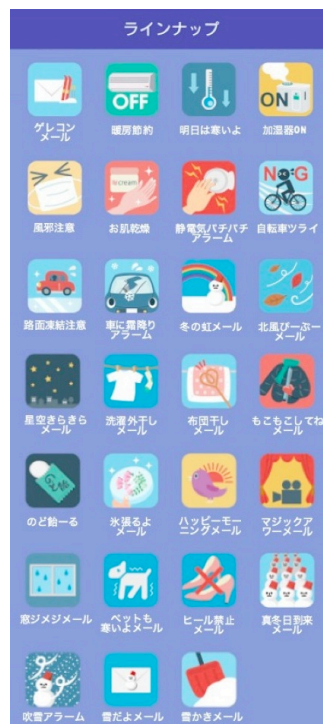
ラインナップ

OFF
ON

ゲレコンメール
暖房節約
明日は寒いよ
加湿器ON

風邪注意
お肌乾燥
静電気パチパチアラーム
自転車ツライ

NG

路面凍結注意
車に霜降りアラーム
冬の虹メール
北風びゅーびゅーメール

星空きらきらメール
洗濯外干しメール
布団干しメール
もこもこしてねメール

のど飴ーる
氷張るよメール
ハッピーモーニングメール
マジックアワーメール

窓ジメジメール
ペットも寒いよメール
ヒール禁止メール
真冬日到来メール

吹雪アラーム
雪だよメール
雪かきメール